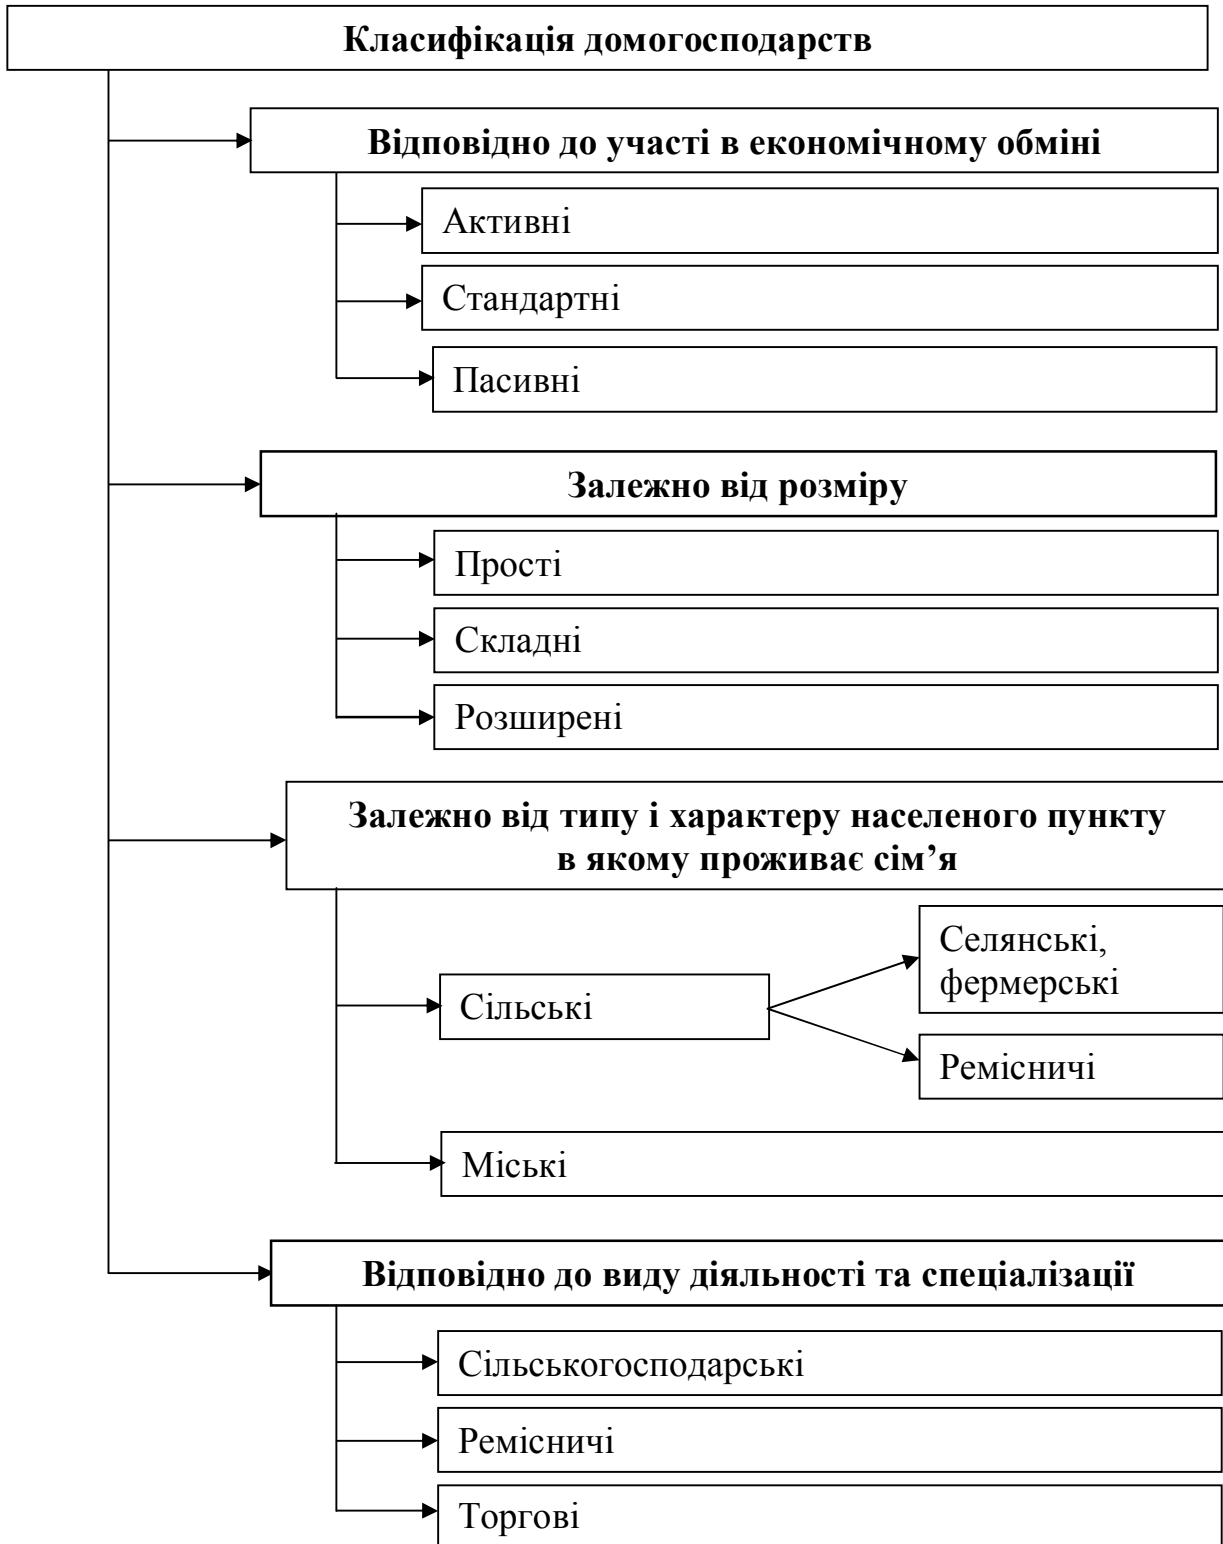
Класифікація домогосподарств

Відповідно до участі в економічному обміні

Активні

Стандартні

Пасивні

Залежно від розміру

Прості

Складні

Розширені

Залежно від типу і характеру населеного пункту в якому проживає сім'я

Сільські

Селянські, фермерські

Ремісничі

Міські

Відповідно до виду діяльності та спеціалізації

Сільськогосподарські

Ремісничі

Торгові